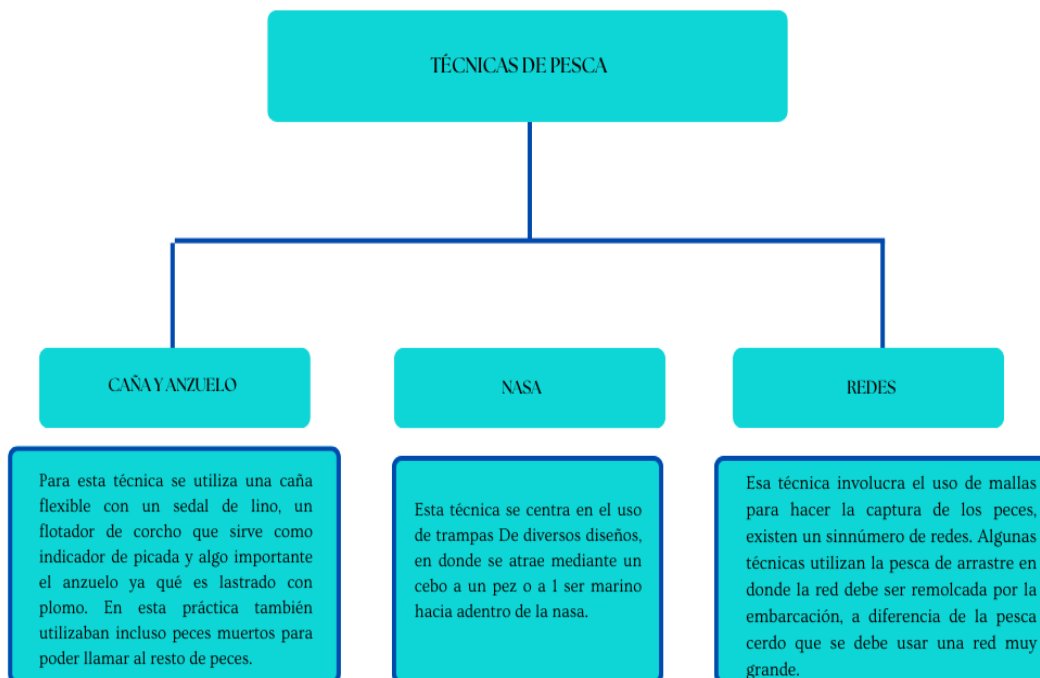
TÉCNICAS DE PESCA

CAÑA Y ANZUELO

NASA

REDES

Para esta técnica se utiliza una caña flexible con un sedal de lino, un flotador de corcho que sirve como indicador de picada y algo importante el anzuelo ya qué es lastrado con plomo. En esta práctica también utilizaban incluso peces muertos para poder llamar al resto de peces.

Esta técnica se centra en el uso de trampas De diversos diseños, en donde se atrae mediante un cebo a un pez o a 1 ser marino hacia adentro de la nasa.

Esa técnica involucra el uso de mallas para hacer la captura de los peces, existen un sinnúmero de redes. Algunas técnicas utilizan la pesca de arrastre en donde la red debe ser remolcada por la embarcación, a diferencia de la pesca cerdo que se debe usar una red muy grande.